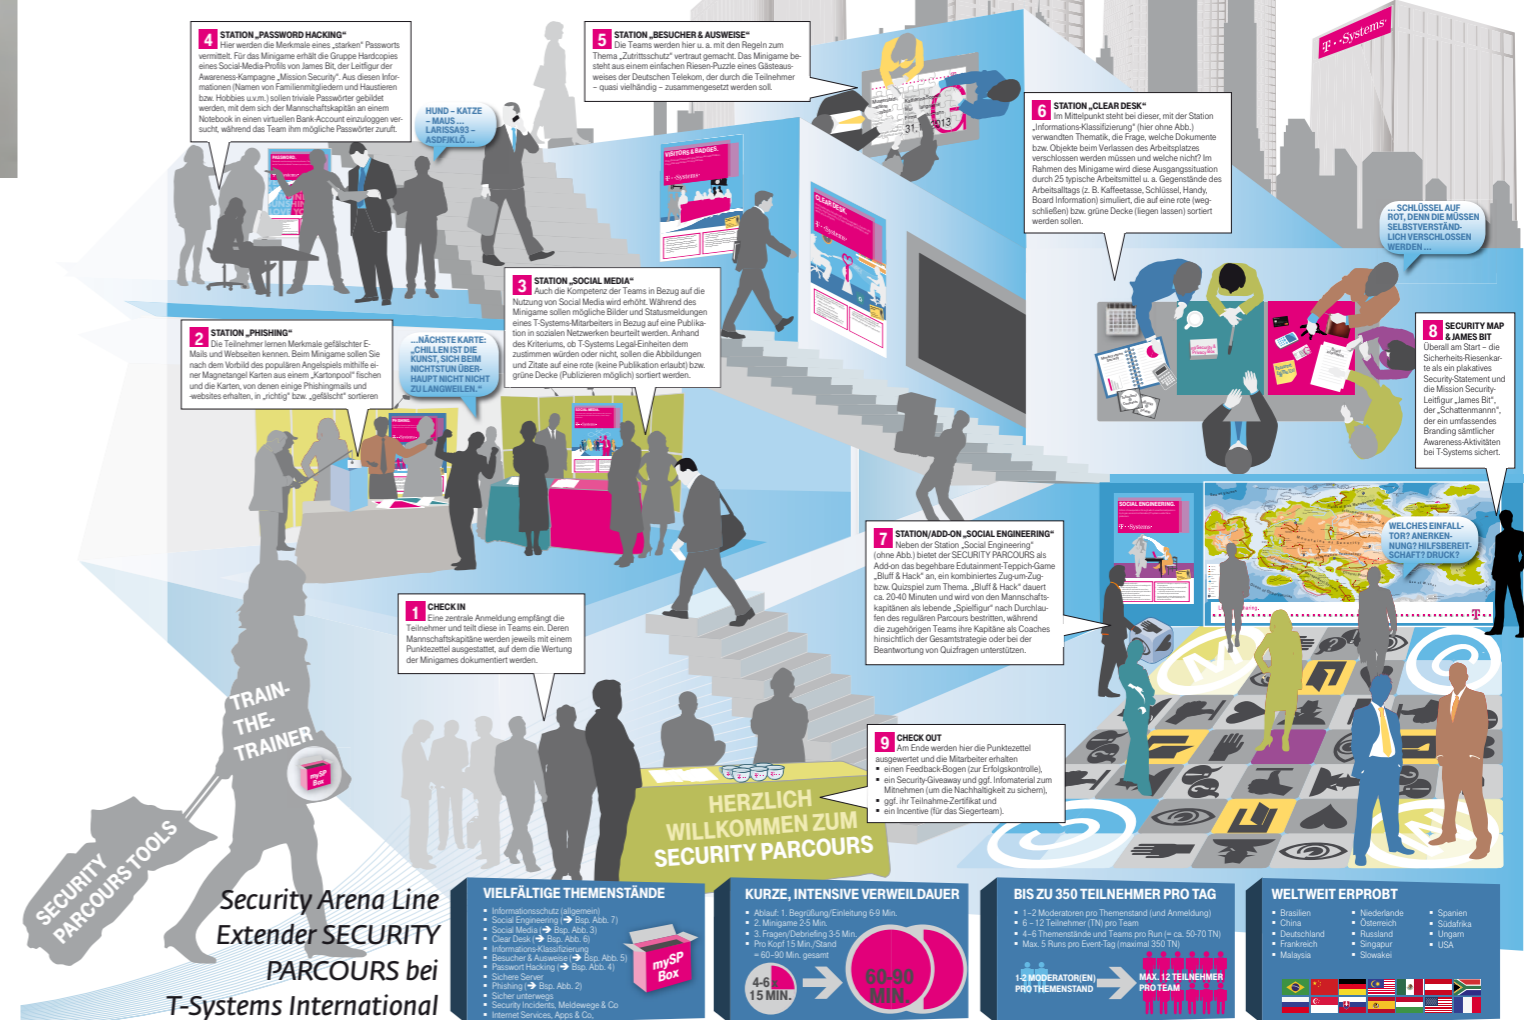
4 STATION „PASSWORD HACKING“
Hier werden die Merkmale eines „starken“ Passworts vermittelt. Für das Minigame erhält die Gruppe Hardcopies eines Social-Media-Profils von James Bit, der Leitfigur der Awareness-Kampagne „Mission Security“. Aus diesen Informationen (Namen von Familienmitgliedern und Haustieren bzw. Hobbies u.v.m.) sollen triviale Passwörter gebildet werden, mit dem sich der Mannschaftskapitän an einem Notebook in einen virtuellen Bank-Account einzuloggen versucht, während das Team ihm mögliche Passwörter zuruft.

HUND – KATZE – MAUS ... LARISSA93 – ASDFJKLÖ ...

5 STATION „BESUCHER & AUSWEISE“
Die Teams werden hier u. a. mit den Regeln zum Thema „Zutrittsschutz“ vertraut gemacht. Das Minigame besteht aus einem einfachen Riesen-Puzzle eines Gästeausweises der Deutschen Telekom, durch die Teilnehmer – quasi vielhändig – zusammengesetzt werden soll.

T-Systems

6 STATION „CLEAR DESK“
Im Mittelpunkt steht bei dieser, mit der Station „Informations-Klassifizierung“ (hier ohne Abb.) verwandten Thematik, die Frage, welche Dokumente bzw. Objekte beim Verlassen des Arbeitsplatzes verschlossen werden müssen und welche nicht? Im Rahmen des Minigame wird diese Ausgangssituation durch 25 typische Arbeitsmittel u. a. Gegenstände des Arbeitsalltags (z. B. Kaffeetasse, Schlüssel, Handy, Board Information) simuliert, die auf eine rote (wegschließen) bzw. grüne Decke (liegen lassen) sortiert werden sollen.

... SCHLÜSSEL AUF ROT, DENN DIE MÜSSEN SELBSTVERSTÄNDLICH VERSCHLOSSEN WERDEN ...

3 STATION „SOCIAL MEDIA“
Auch die Kompetenz der Teams in Bezug auf die Nutzung von Social Media wird erhöht. Während des Minigame sollen mögliche Bilder und Statusmeldungen eines T-Systems-Mitarbeiters in Bezug auf eine Publikation in sozialen Netzwerken beurteilt werden. Anhand des Kriteriums, ob T-Systems Legal-Einheiten dem zustimmen würden oder nicht, sollen die Abbildungen und Zitate auf eine rote (keine Publikation erlaubt) bzw. grüne Decke (Publizieren möglich) sortiert werden.

2 STATION „PHISHING“
Die Teilnehmer lernen Merkmale gefälschter E-Mails und Webseiten kennen. Beim Minigame sollen Sie nach dem Vorbild des populären Angelspiels mithilfe einer Magnetangel Karten aus einem „Kartonpool“ fischen und die Karten, von denen einige Phishingmails und -websites erhalten, in „richtig“ bzw. „gefälscht“ sortieren.

...NÄCHSTE KARTE: „CHILLEN IST DIE KUNST, SICH BEIM NICHTSTUN ÜBERHAUPT NICHT NICHT ZU LANGWEILEN.“

8 SECURITY MAP & JAMES BIT
Überall am Start – die Sicherheits-Riesenkarte als ein plakatives Security-Statement und die Mission Security-Leitfigur „James Bit“, der „Schattenmann“, der ein umfassendes Branding sämtlicher Awareness-Aktivitäten bei T-Systems sichert.

WELCHES EINFALLTOR? ANERKENNUNG? HILFSBEREITSCHAFT? DRUCK?

7 STATION/ADD-ON „SOCIAL ENGINEERING“
Neben der Station „Social Engineering“ (ohne Abb.) bietet der SECURITY PARCOURS als Add-on das begehbare Edutainment-Teppich-Game „Bluff & Hack“ an, ein kombiniertes Zug-um-Zug-bzw. Quizspiel zum Thema. „Bluff & Hack“ dauert ca. 20-40 Minuten und wird von den Mannschaftskapitänen als lebende „Spielfigur“ nach Durchlaufen des regulären Parcours bestritten, während die zugehörigen Teams ihre Kapitäne als Coaches hinsichtlich der Gesamtstrategie oder bei der Beantwortung von Quizfragen unterstützen.

1 CHECK IN
Eine zentrale Anmeldung empfängt die Teilnehmer und teilt diese in Teams ein. Deren Mannschaftskapitäne werden jeweils mit einem Punktezettel ausgestattet, auf dem die Wertung der Minigames dokumentiert werden.

9 CHECK OUT
Am Ende werden hier die Punktezettel ausgewertet und die Mitarbeiter erhalten
▪ einen Feedback-Bogen (zur Erfolgskontrolle),
▪ ein Security-Giveaway und ggf. Infomaterial zum Mitnehmen (um die Nachhaltigkeit zu sichern),
▪ ggf. ihr Teilnahme-Zertifikat und
▪ ein Incentive (für das Siegerteam).

TRAIN-THE-TRAINER

mySP Box

SECURITY PARCOURS TOOLS

HERZLICH WILLKOMMEN ZUM SECURITY PARCOURS

Security Arena Line Extender SECURITY PARCOURS bei T-Systems International

VIELFÄLTIGE THEMENSTÄNDE
▪ Informationsschutz (allgemein)
▪ Social Engineering (➔ Bsp. Abb. 7)
▪ Social Media (➔ Bsp. Abb. 3)
▪ Clear Desk (➔ Bsp. Abb. 6)
▪ Informations-Klassifizierung
▪ Besucher & Ausweise (➔ Bsp. Abb. 5)
▪ Passwort Hacking (➔ Bsp. Abb. 4)
▪ Sichere Server
▪ Phishing (➔ Bsp. Abb. 2)
▪ Sicher unterwegs
▪ Security Incidents, Meldewege & Co
▪ Internet Services, Apps & Co.

mySP Box

KURZE, INTENSIVE VERWEILDAUER
▪ Ablauf: 1. Begrüßung/Einleitung 6-9 Min.
▪ 2. Minigame 2-5 Min.
▪ 3. Fragen/Debriefing 3-5 Min.
▪ Pro Kopf 15 Min./Stand = 60–90 Min. gesamt

4-6 x 15 MIN.

60-90 MIN.

BIS ZU 350 TEILNEHMER PRO TAG
▪ 1–2 Moderatoren pro Themenstand (und Anmeldung)
▪ 6 – 12 Teilnehmer (TN) pro Team
▪ 4–6 Themenstände und Teams pro Run (= ca. 50-70 TN)
▪ Max. 5 Runs pro Event-Tag (maximal 350 TN)

1-2 MODERATOR(EN) PRO THEMENSTAND

MAX. 12 TEILNEHMER PRO TEAM

WELTWEIT ERPROBT
▪ Brasilien
▪ China
▪ Deutschland
▪ Frankreich
▪ Malaysia
▪ Niederlande
▪ Österreich
▪ Russland
▪ Singapur
▪ Slowakei
▪ Spanien
▪ Südafrika
▪ Ungarn
▪ USA